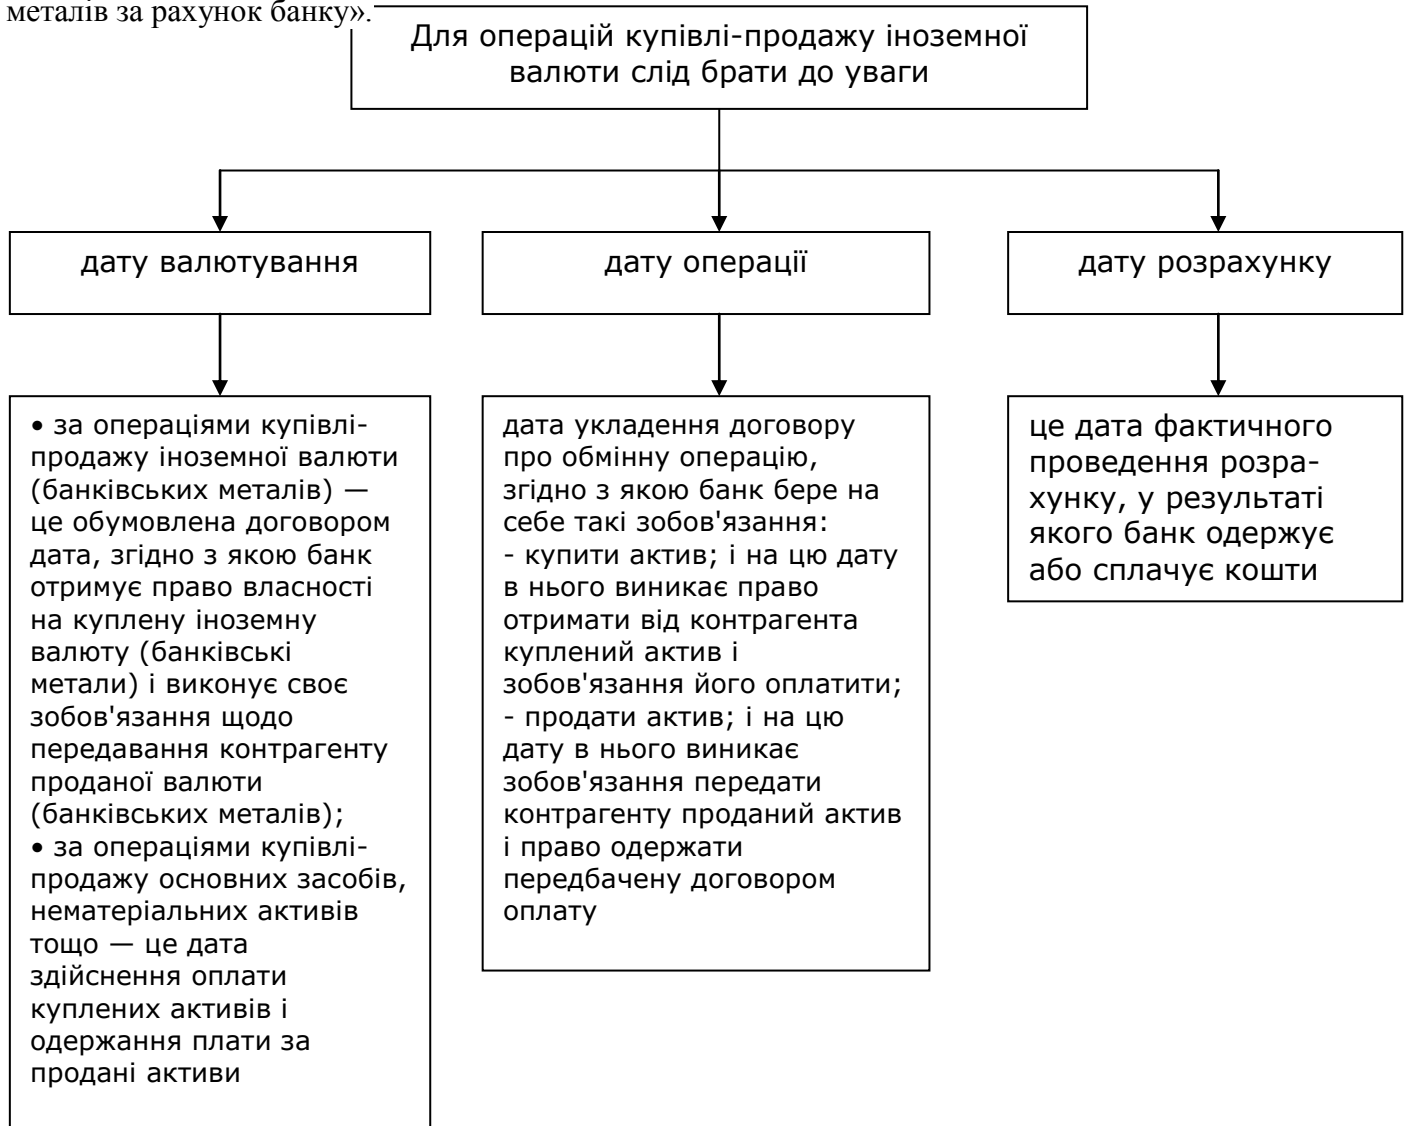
металів за рахунок банку».

Для операцій купівлі-продажу іноземної валюти слід брати до уваги

дату валютування

дату операції

дату розрахунку

• за операціями купівлі-продажу іноземної валюти (банківських металів) — це обумовлена договором дата, згідно з якою банк отримує право власності на куплену іноземну валюту (банківські метали) і виконує своє зобов'язання щодо передавання контрагенту проданої валюти (банківських металів);
• за операціями купівлі-продажу основних засобів, нематеріальних активів тощо — це дата здійснення оплати куплених активів і одержання плати за продані активи

дата укладення договору про обмінну операцію, згідно з якою банк бере на себе такі зобов'язання:
- купити актив; і на цю дату в нього виникає право отримати від контрагента куплений актив і зобов'язання його оплатити;
- продати актив; і на цю дату в нього виникає зобов'язання передати контрагенту проданий актив і право одержати передбачену договором оплату

це дата фактичного проведення розрахунку, у результаті якого банк одержує або сплачує кошти